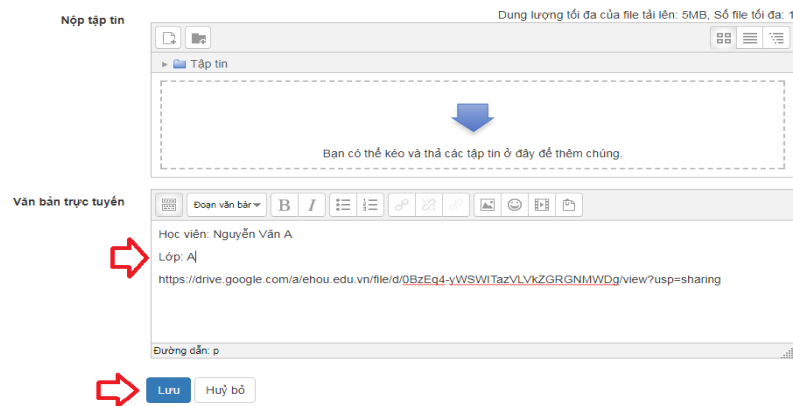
Nộp tập tin

Dung lượng tối đa của file tải lên: 5MB, Số file tối đa: 1

Tập tin

Bạn có thể kéo và thả các tập tin ở đây để thêm chúng.

Văn bản trực tuyến

Đoạn văn bản

B I

Học viên: Nguyễn Văn A

Lớp: A

https://drive.google.com/a/ehou.edu.vn/file/d/0BzEq4-yWSWITazVLVkZGRGNMWDg/view?usp=sharing

Đường dẫn: p

Lưu Huỷ bỏ